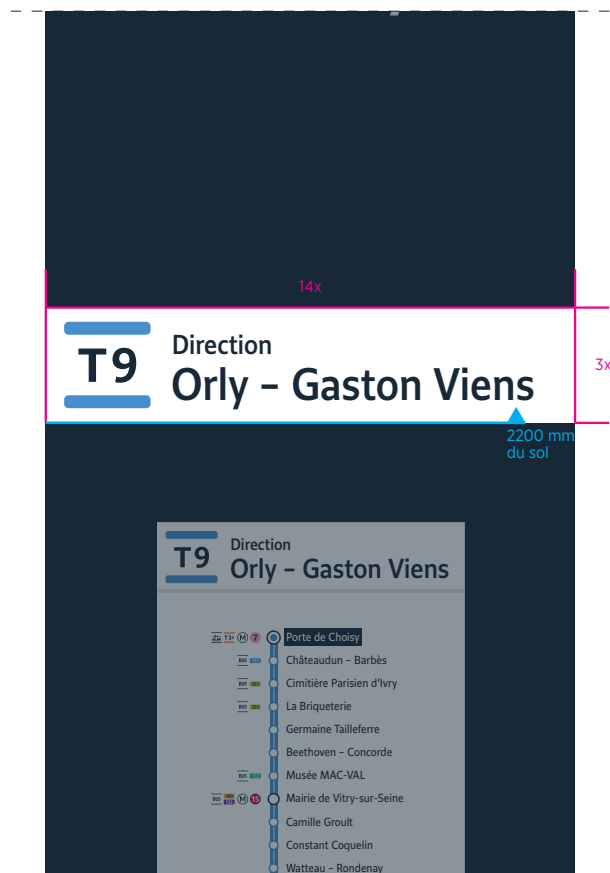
14x

T9 Direction
Orly – Gaston Viens

3x

2200 mm du sol

T9 Direction
Orly – Gaston Viens

T3a M 7 Porte de Choisy
BUS Châteaudun – Barbès
BUS Cimitière Parisien d'Ivry
BUS La Briqueterie
Germaine Tailleferre
Beethoven – Concorde
BUS Musée MAC-VAL
BUS M 15 Mairie de Vitry-sur-Seine
Camille Groult
Constant Coquelin
Watteau – Rondenay